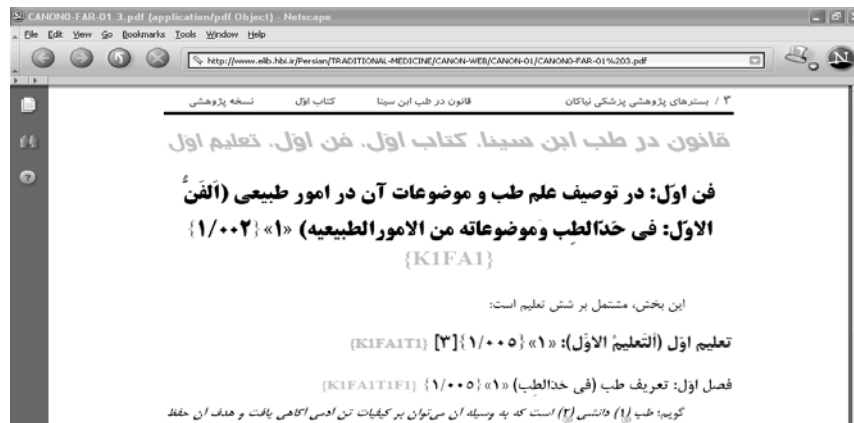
CANON0-FAR-01 3.pdf (application/pdf Object) - Netscape
File Edit View Go Bookmarks Tools Window Help
http://www.elib.hbi.ir/Persian/TRADITIONAL-MEDICINE/CANON-WEB/CANON-01/CANON0-FAR-01%203.pdf

۳ / بسترهای پژوهشی پزشکی نیاکان قانون در طب ابن سینا کتاب اول نسخه پژوهشی

قانون در طب ابن سینا. کتاب اول. فن اول. تعلیم اول

فن اول: در توصیف علم طب و موضوعات آن در امور طبیعی (اَلفَنُّ الاوّل: فی حَدّالطِب وَموضوعاته من الامورالطبیعیه) «۱» {۱/۰۰۲} {K1FA1}

این بخش، مشتمل بر شش تعلیم است:

تعلیم اوّل (اَلتَعلیمُ الاوّل): «۱» {۱/۰۰۵} [۳] {K1FA1T1}

فصل اول: تعریف طب (فی حَدّالطب) «۱» {۱/۰۰۵} {K1FA1T1F1}

گویم: طب (۱) دانشی (۲) است که به وسیله آن می‌توان بر کیفیات تن آدمی آگاهی یافت و هدف آن حفظ